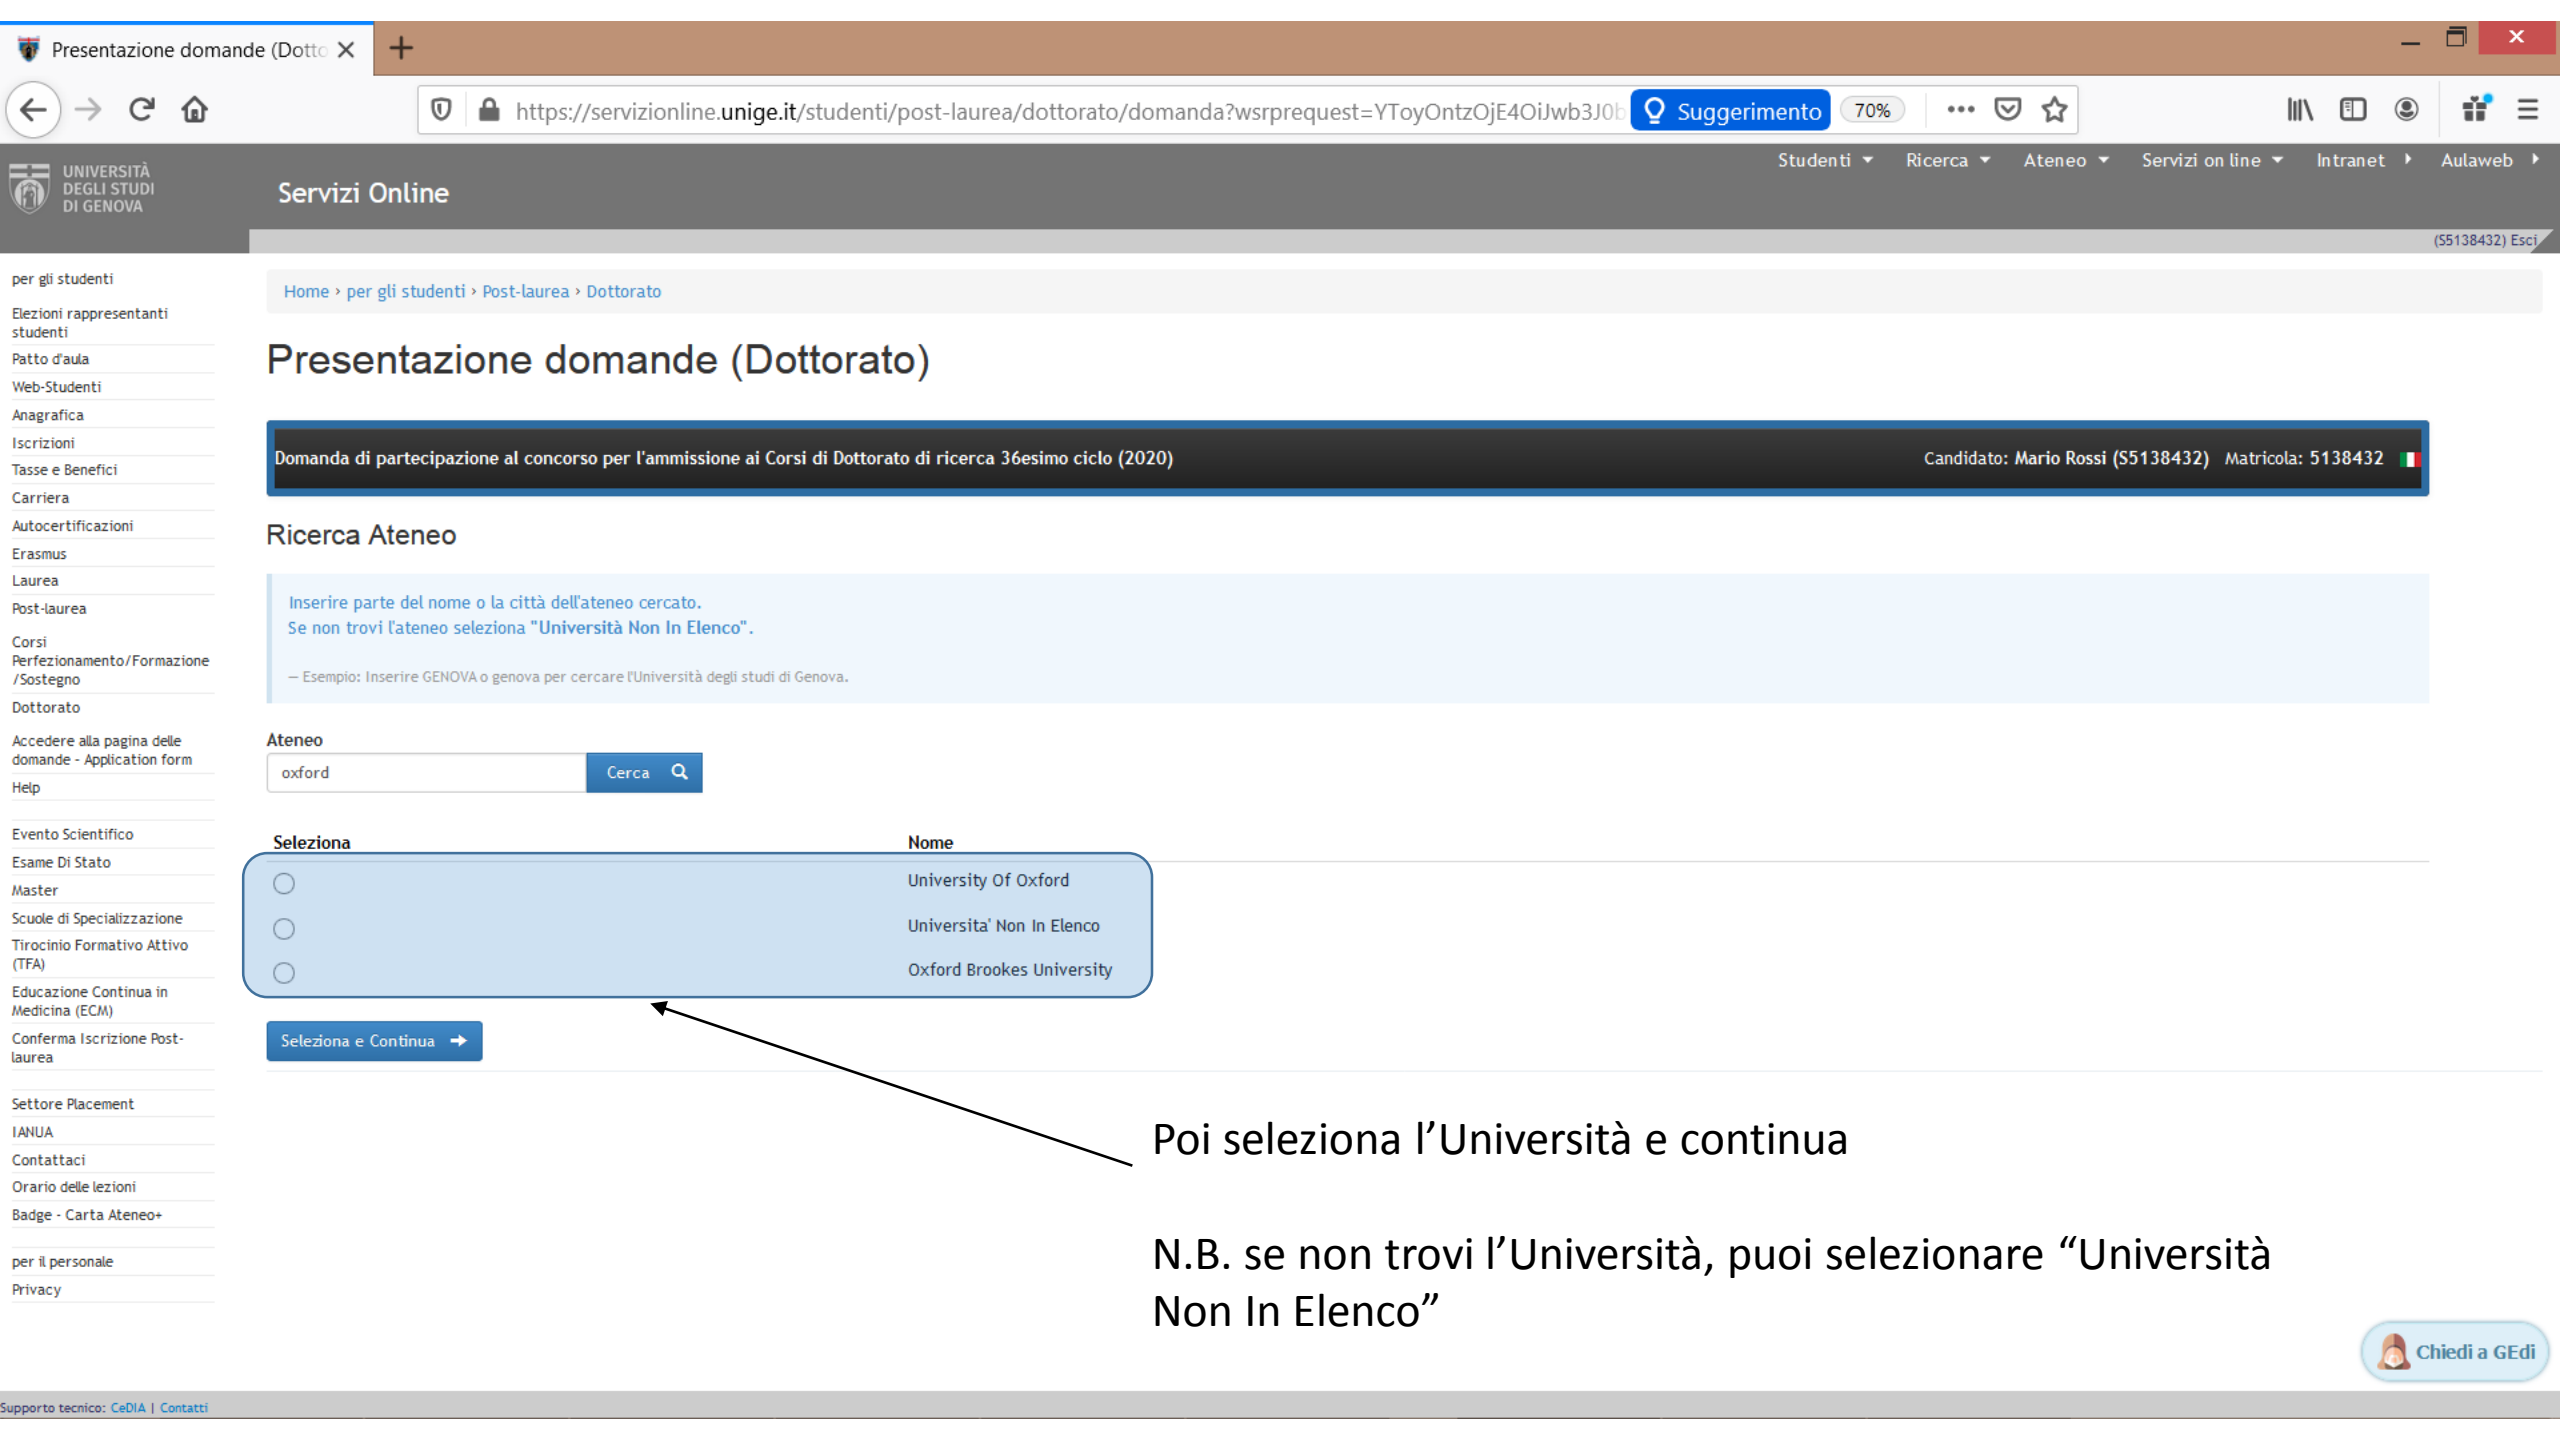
Presentazione domande (Dotto ×

https://servizionline.unige.it/studenti/post-laurea/dottorato/domanda?wsrprequest=YToyOntzOjE4OiJwb3J0b

Suggerimento 70%

UNIVERSITÀ DEGLI STUDI DI GENOVA

Servizi Online

Studenti Ricerca Ateneo Servizi on line Intranet Aulaweb

(S5138432) Esci

per gli studenti
Elezioni rappresentanti studenti
Patto d'aula
Web-Studenti
Anagrafica
Iscrizioni
Tasse e Benefici
Carriera
Autocertificazioni
Erasmus
Laurea
Post-laurea
Corsi Perfezionamento/Formazione /Sostegno
Dottorato
Accedere alla pagina delle domande - Application form
Help
Evento Scientifico
Esame Di Stato
Master
Scuole di Specializzazione
Tirocinio Formativo Attivo (TFA)
Educazione Continua in Medicina (ECM)
Conferma Iscrizione Post-laurea
Settore Placement
IANUA
Contattaci
Orario delle lezioni
Badge - Carta Ateneo+
per il personale
Privacy

Home › per gli studenti › Post-laurea › Dottorato

Presentazione domande (Dottorato)

Domanda di partecipazione al concorso per l'ammissione ai Corsi di Dottorato di ricerca 36esimo ciclo (2020)

Candidato: Mario Rossi (S5138432) Matricola: 5138432

Ricerca Ateneo

Inserire parte del nome o la città dell'ateneo cercato.
Se non trovi l'ateneo seleziona "Università Non In Elenco".

– Esempio: Inserire GENOVA o genova per cercare l'Università degli studi di Genova.

Ateneo
oxford
Cerca

| Seleziona | Nome |
|---|---|
| ○ | University Of Oxford |
| ○ | Universita' Non In Elenco |
| ○ | Oxford Brookes University |

Seleziona e Continua

Poi seleziona l’Università e continua

N.B. se non trovi l’Università, puoi selezionare “Università Non In Elenco”

Chiedi a GEdi

Supporto tecnico: CeDIA | Contatti